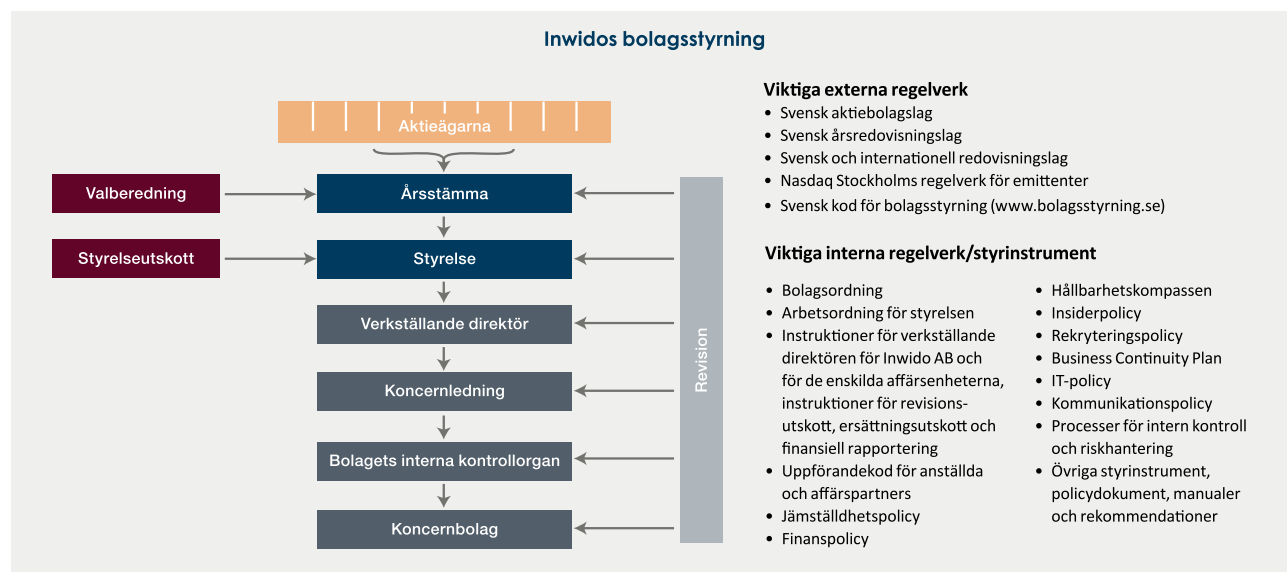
Inwidos bolagsstyrning

Aktieägarna

Valberedning

Årsstämma

Styrelseutskott

Styrelse

Verkställande direktör

Koncernledning

Bolagets interna kontrollorgan

Koncernbolag

Revision

Viktiga externa regelverk
• Svensk aktiebolagslag
• Svensk årsredovisningslag
• Svensk och internationell redovisningslag
• Nasdaq Stockholms regelverk för emittenter
• Svensk kod för bolagsstyrning (www.bolagsstyrning.se)

Viktiga interna regelverk/styrinstrument
• Bolagsordning
• Arbetsordning för styrelsen
• Instruktioner för verkställande direktören för Inwido AB och för de enskilda affärsenheterna, instruktioner för revisionsutskott, ersättningsutskott och finansiell rapportering
• Uppförandekod för anställda och affärspartners
• Jämställdhetspolicy
• Finanspolicy
• Hållbarhetskompassen
• Insiderpolicy
• Rekryteringspolicy
• Business Continuity Plan
• IT-policy
• Kommunikationspolicy
• Processer för intern kontroll och riskhantering
• Övriga styrinstrument, policydokument, manualer och rekommendationer